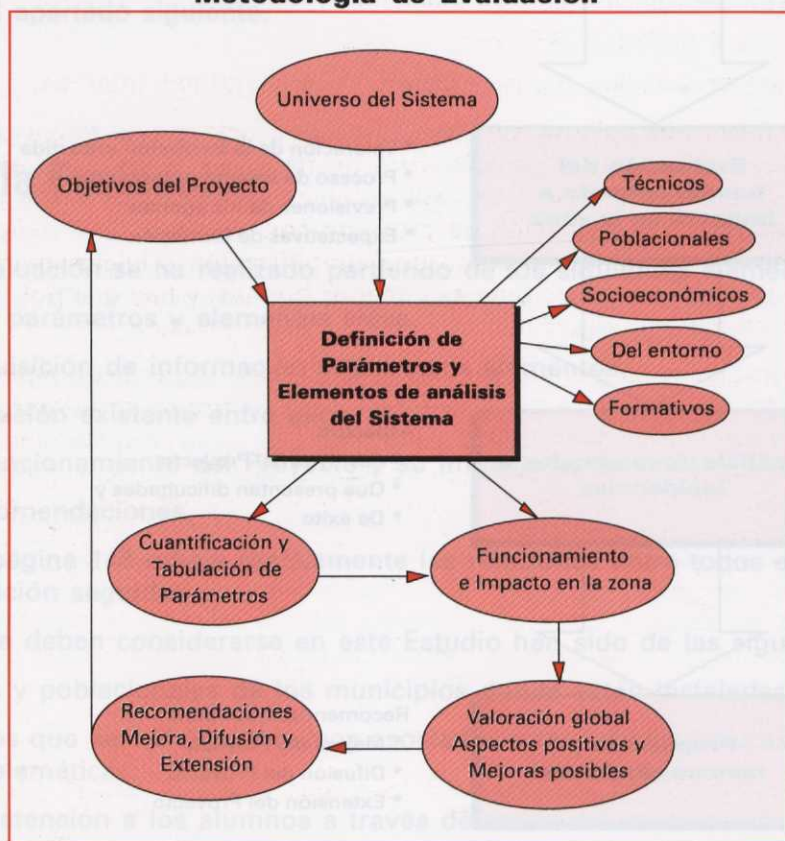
Metodología de Evaluación

Universo del Sistema

Objetivos del Proyecto

Técnicos

Poblacionales

Socioeconómicos

Del entorno

Formativos

Definición de Parámetros y Elementos de análisis del Sistema

Cuantificación y Tabulación de Parámetros

Funcionamiento e Impacto en la zona

Recomendaciones Mejora, Difusión y Extensión

Valoración global Aspectos positivos y Mejoras posibles